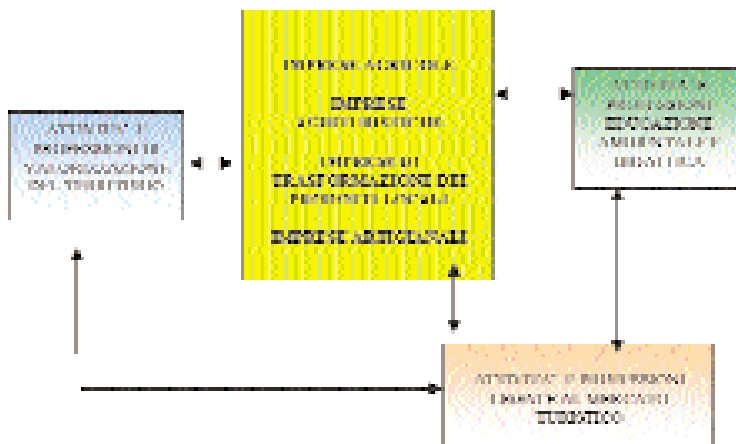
IMPRESE AGRICOLE

IMPRESE AGRITURISTICHE

IMPRESE DI TRASFORMAZIONE DEI PRODOTTI LOCALI

IMPRESE ARTIGIANALI

ATTIVITA' E PROFESSIONI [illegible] DEL TERRITORIO

ATTIVITA' E PROFESSIONI EDUCAZIONE AMBIENTALE E DIDATTICA

ATTIVITA' E PROFESSIONI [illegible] MERCATO TURISTICO